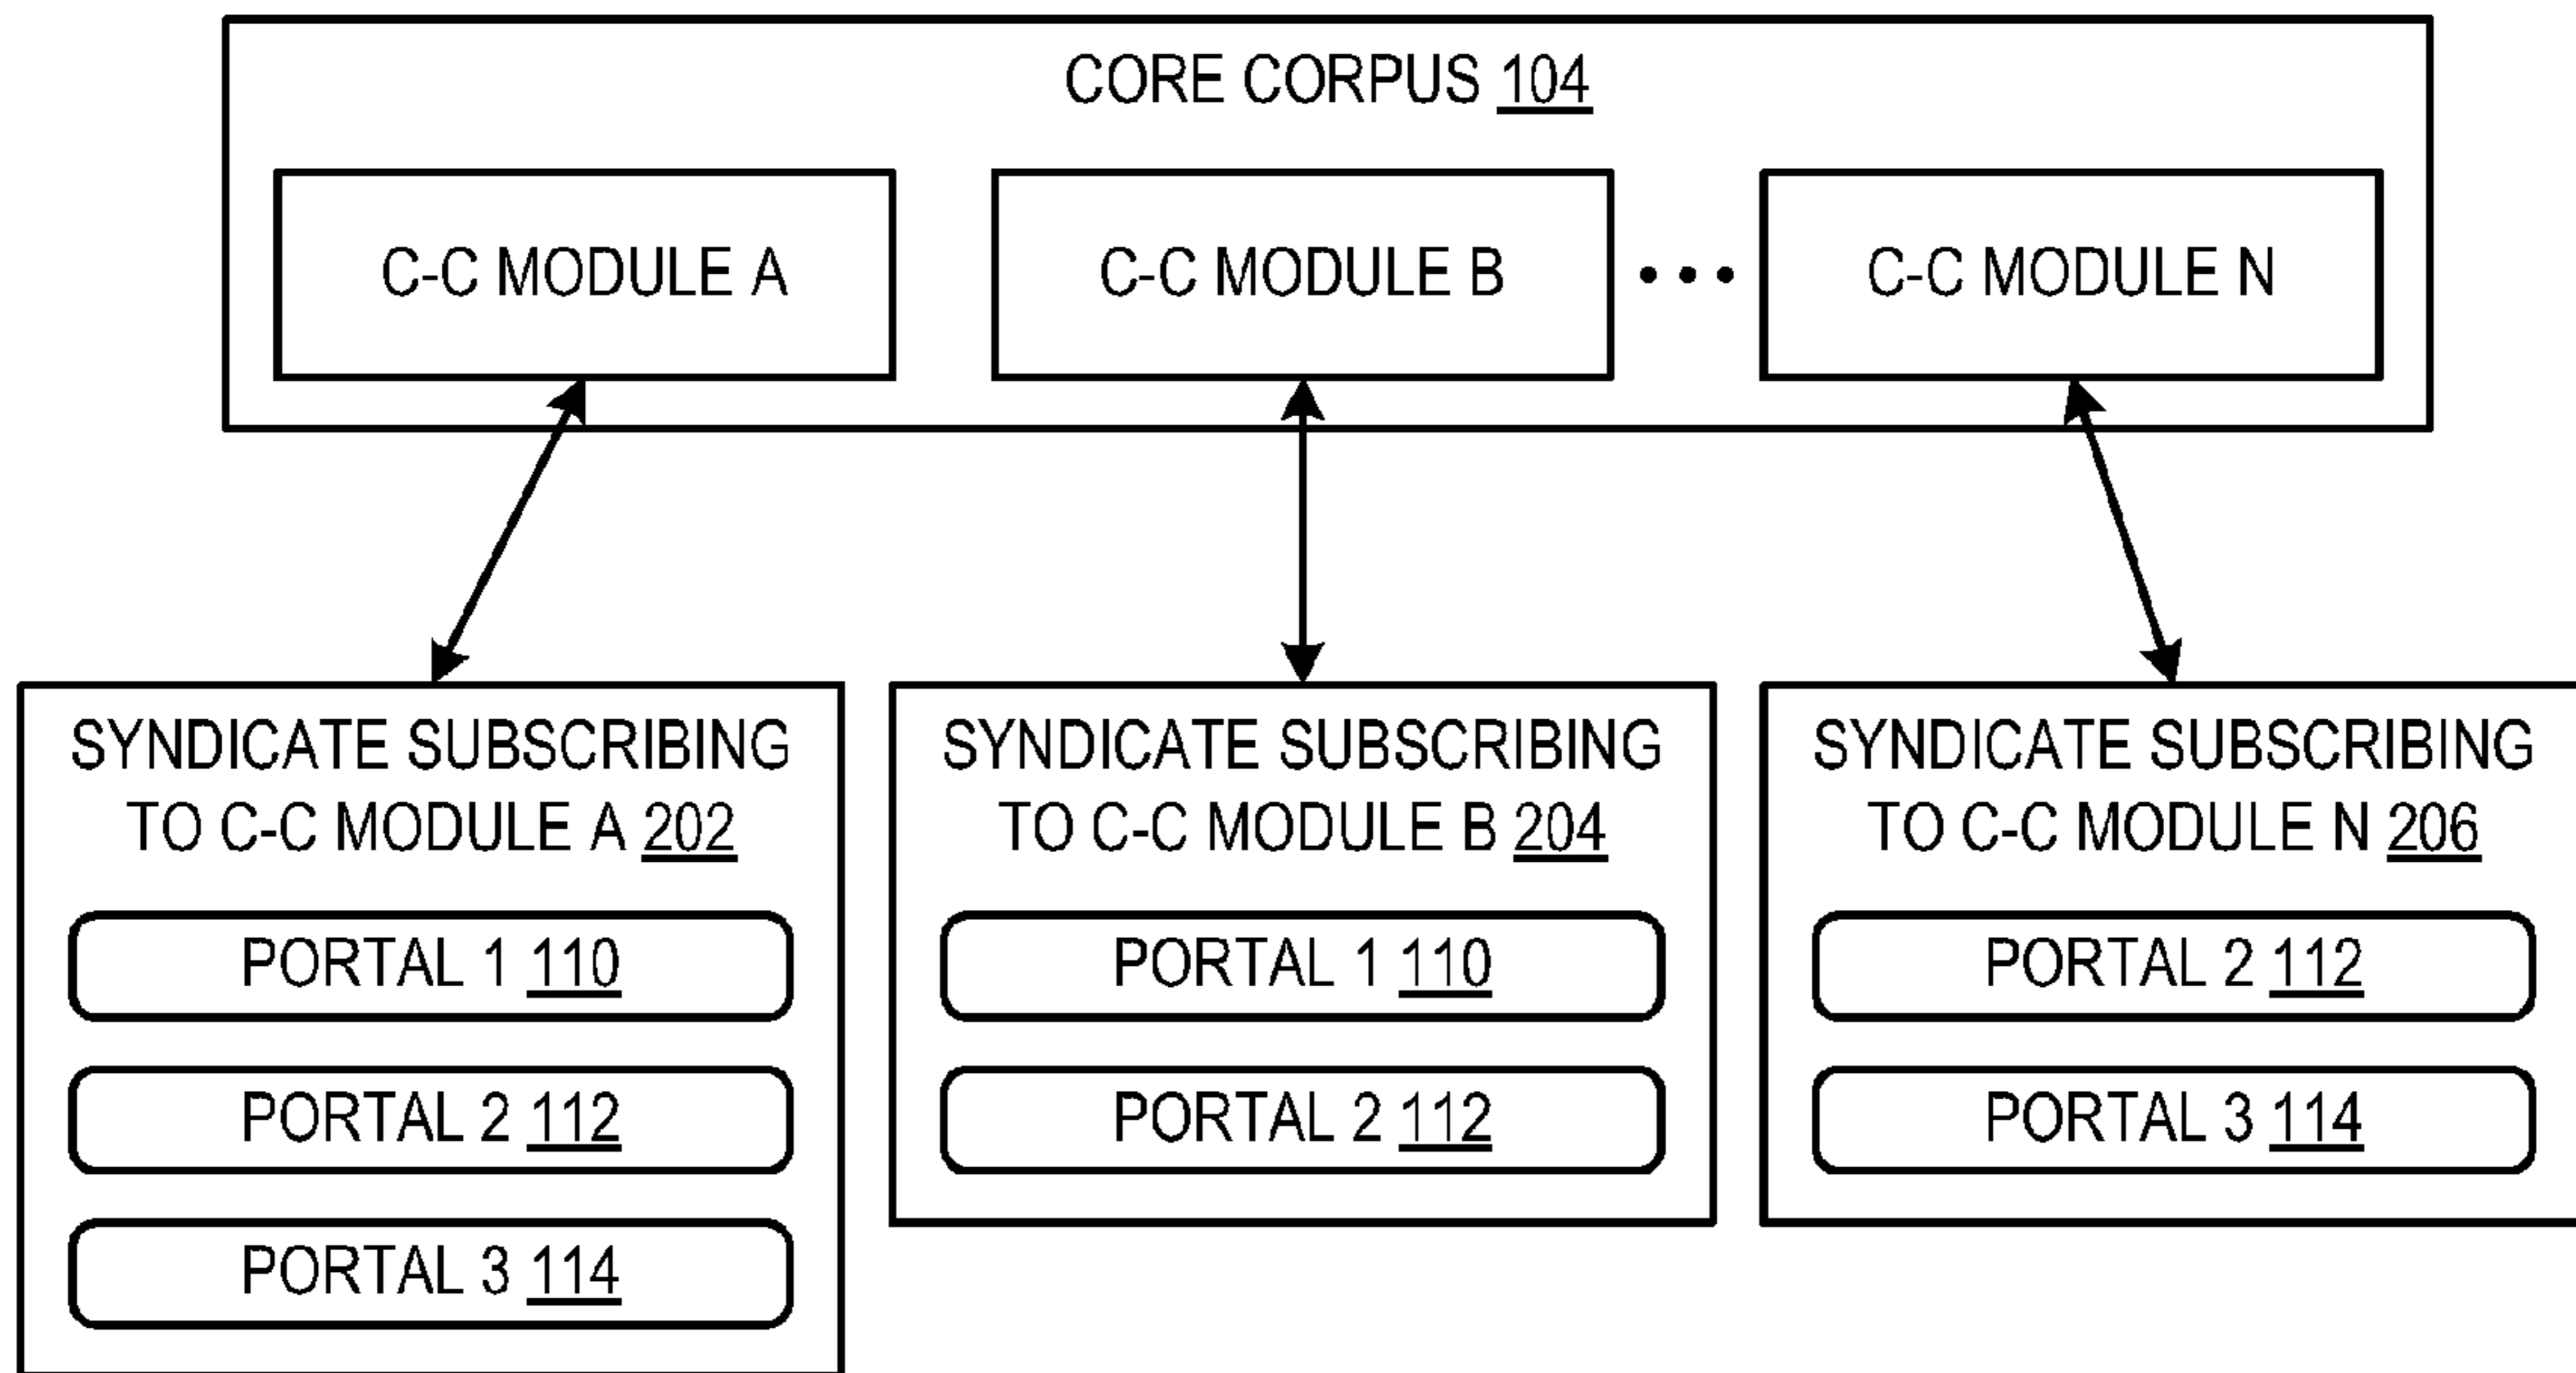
CORE CORPUS 104

C-C MODULE A

C-C MODULE B

• • •

C-C MODULE N

SYNDICATE SUBSCRIBING TO C-C MODULE A 202

PORTAL 1 110

PORTAL 2 112

PORTAL 3 114

SYNDICATE SUBSCRIBING TO C-C MODULE B 204

PORTAL 1 110

PORTAL 2 112

SYNDICATE SUBSCRIBING TO C-C MODULE N 206

PORTAL 2 112

PORTAL 3 114